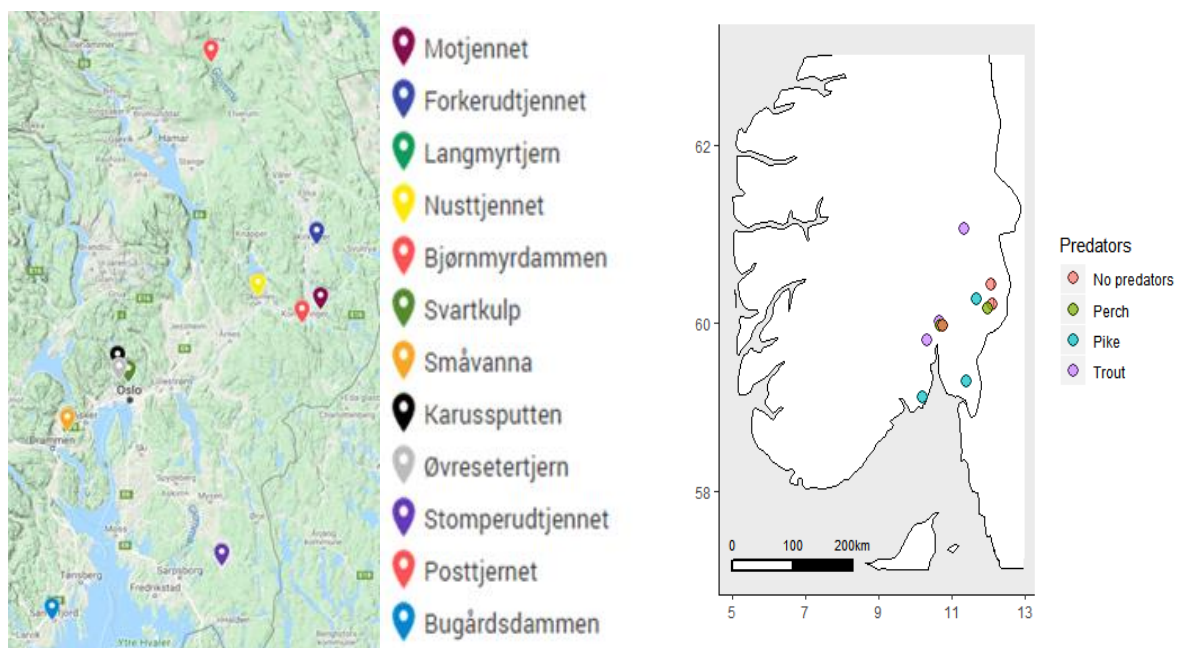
Motjennet
Forkerudtjennet
Langmyrtjern
Nusttjennet
Bjørnmyrdammen
Svartkulp
Småvanna
Karussputten
Øvresetertjern
Stomperudtjennet
Posttjernet
Bugårdsdammen

Oslo
Hamar
Drammen
Moss
Sarpsborg
Fredrikstad
Tønsberg

62
60
58
5
7
9
11
13
0
100
200km

Predators
No predators
Perch
Pike
Trout